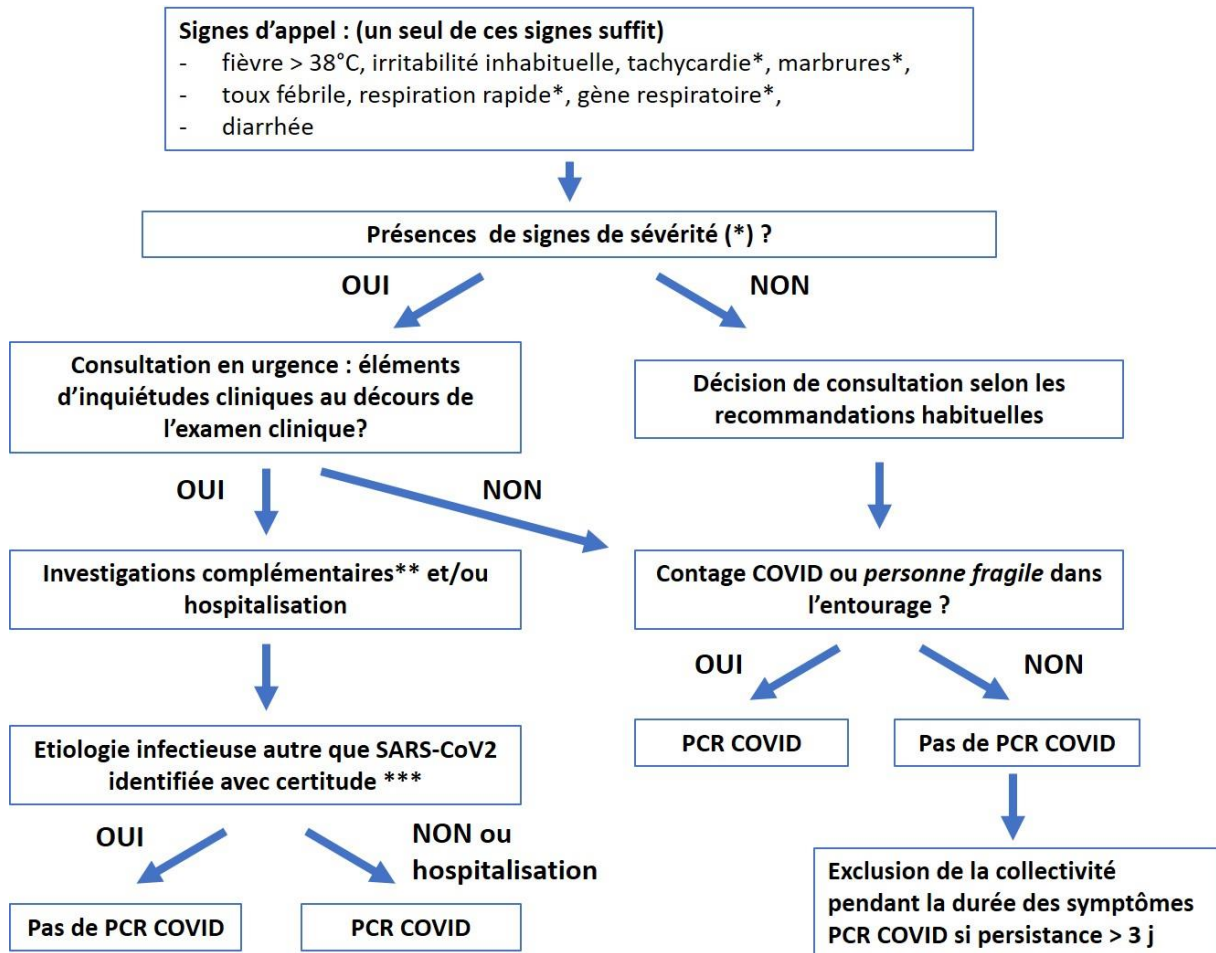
**Signes d'appel : (un seul de ces signes suffit)**
- fièvre > 38°C, irritabilité inhabituelle, tachycardie*, marbrures*,
- toux fébrile, respiration rapide*, gène respiratoire*,
- diarrhée

**Présences de signes de sévérité (*) ?**

**OUI**

**NON**

**Consultation en urgence : éléments d'inquiétudes cliniques au décours de l'examen clinique?**

**Décision de consultation selon les recommandations habituelles**

**OUI**

**NON**

**Investigations complémentaires** et/ou hospitalisation**

**Contage COVID ou *personne fragile* dans l'entourage ?**

**OUI**

**NON**

**PCR COVID**

**Pas de PCR COVID**

**Etiologie infectieuse autre que SARS-CoV2 identifiée avec certitude *****

**OUI**

**NON ou hospitalisation**

**Exclusion de la collectivité pendant la durée des symptômes PCR COVID si persistance > 3 j**

**Pas de PCR COVID**

**PCR COVID**